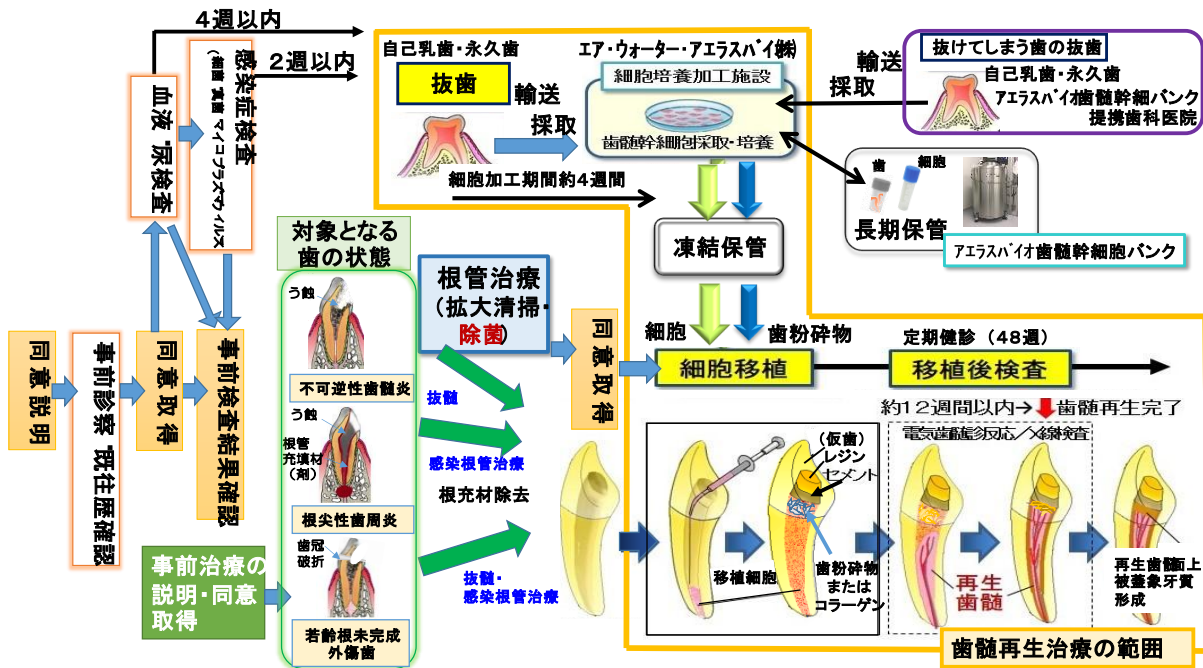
4週以内

2週以内

血液・尿検査

感染症検査
（梅毒 真菌 マイコプラズマ ウイルス）

自己乳歯・永久歯

抜歯

輸送

採取

エア・ウォーター・アエラスバイ(株)

細胞培養加工施設

歯髄幹細胞採取・培養

細胞加工期間約4週間

抜けてしまう歯の抜歯

輸送

採取

自己乳歯・永久歯

アエラスバイ歯髄幹細胞バンク

提携歯科医院

歯

細胞

長期保管

アエラスバイオ歯髄幹細胞バンク

凍結保管

対象となる歯の状態

う蝕

不可逆性歯髄炎

う蝕

根管充填材（剤）

根尖性歯周炎

歯冠破折

若齢根未完成外傷歯

根管治療
（拡大清掃・除菌）

抜髄

感染根管治療

根充材除去

抜髄・感染根管治療

同意説明

事前診察 既往歴確認

同意取得

事前検査結果確認

事前治療の説明・同意取得

同意取得

細胞

歯粉砕物

細胞移植

定期健診（48週）

移植後検査

約12週間以内→歯髄再生完了

電気歯髄診反応/X線検査

（仮歯）
レジン
セメント

移植細胞

歯粉砕物
または
コラーゲン

再生歯髄

再生歯髄上
被蓋象牙質
形成

歯髄再生治療の範囲